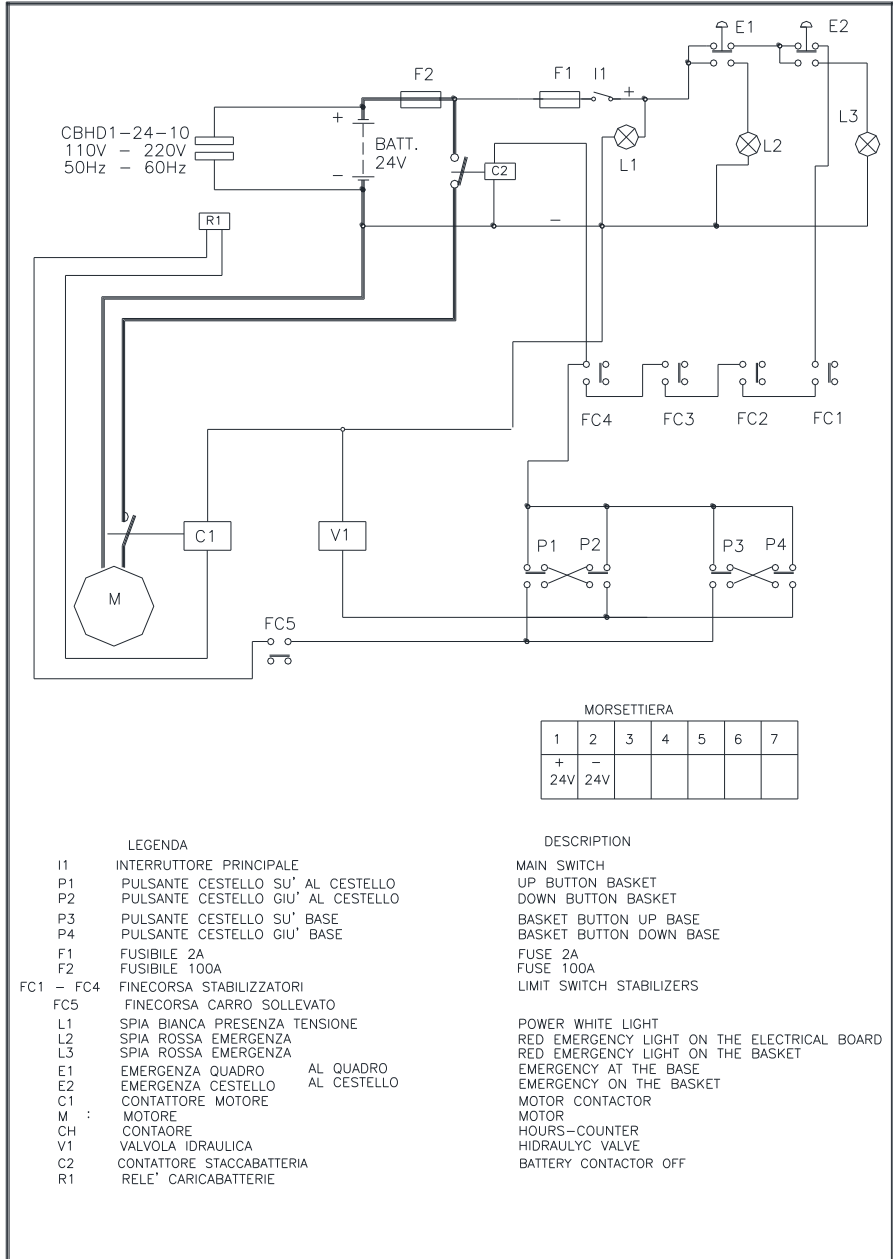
E1 E2

F2 F1 I1 +

CBHD1-24-10
110V - 220V
50Hz - 60Hz

+ BATT. 24V −

C2

L1 L2 L3

R1

−

FC4 FC3 FC2 FC1

C1 V1

M

P1 P2 P3 P4

FC5

MORSETTIERA

| 1 | 2 | 3 | 4 | 5 | 6 | 7 |
|---|---|---|---|---|---|---|
| + 24V | − 24V | | | | | |

LEGENDA

I1 INTERRUTTORE PRINCIPALE
P1 PULSANTE CESTELLO SU' AL CESTELLO
P2 PULSANTE CESTELLO GIU' AL CESTELLO
P3 PULSANTE CESTELLO SU' BASE
P4 PULSANTE CESTELLO GIU' BASE
F1 FUSIBILE 2A
F2 FUSIBILE 100A
FC1 - FC4 FINECORSA STABILIZZATORI
FC5 FINECORSA CARRO SOLLEVATO
L1 SPIA BIANCA PRESENZA TENSIONE
L2 SPIA ROSSA EMERGENZA
L3 SPIA ROSSA EMERGENZA
E1 EMERGENZA QUADRO AL QUADRO
E2 EMERGENZA CESTELLO AL CESTELLO
C1 CONTATTORE MOTORE
M : MOTORE
CH CONTAORE
V1 VALVOLA IDRAULICA
C2 CONTATTORE STACCABATTERIA
R1 RELE' CARICABATTERIE

DESCRIPTION

MAIN SWITCH
UP BUTTON BASKET
DOWN BUTTON BASKET
BASKET BUTTON UP BASE
BASKET BUTTON DOWN BASE
FUSE 2A
FUSE 100A
LIMIT SWITCH STABILIZERS

POWER WHITE LIGHT
RED EMERGENCY LIGHT ON THE ELECTRICAL BOARD
RED EMERGENCY LIGHT ON THE BASKET
EMERGENCY AT THE BASE
EMERGENCY ON THE BASKET
MOTOR CONTACTOR
MOTOR
HOURS-COUNTER
HIDRAULYC VALVE
BATTERY CONTACTOR OFF